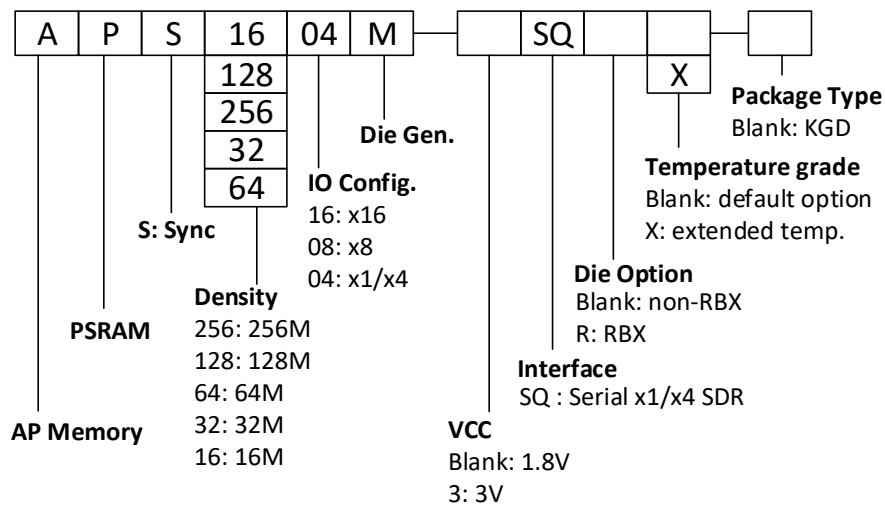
A P S 16 04 M SQ

128
256
32
64

X

Package Type
Blank: KGD

Die Gen.

Temperature grade
Blank: default option
X: extended temp.

IO Config.
16: x16
08: x8
04: x1/x4

S: Sync

Die Option
Blank: non-RBX
R: RBX

Density
256: 256M
128: 128M
64: 64M
32: 32M
16: 16M

PSRAM

Interface
SQ : Serial x1/x4 SDR

AP Memory

VCC
Blank: 1.8V
3: 3V